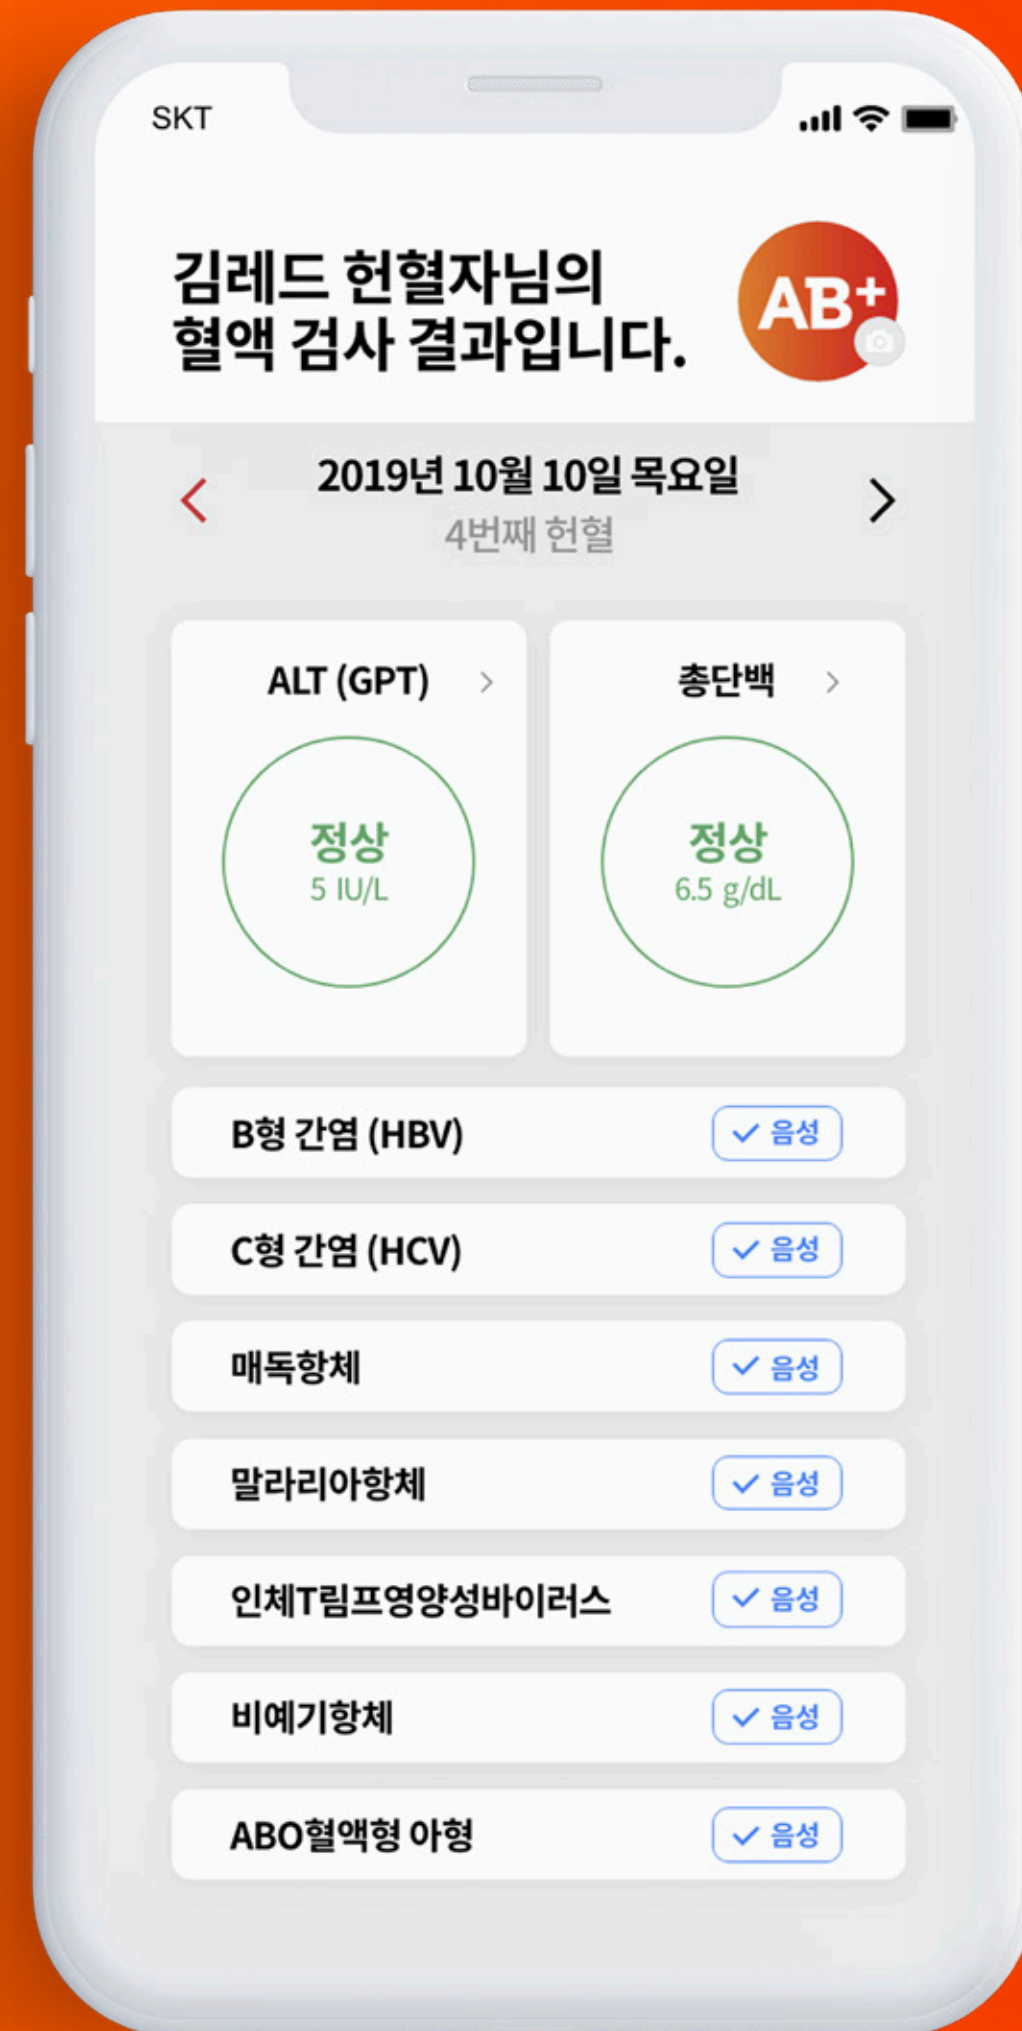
SKT

김레드 헌혈자님의 혈액 검사 결과입니다.

AB+

<

2019년 10월 10일 목요일

4번째 헌혈

>

ALT (GPT) >

정상
5 IU/L

총단백 >

정상
6.5 g/dL

B형 간염 (HBV) ✓ 음성

C형 간염 (HCV) ✓ 음성

매독항체 ✓ 음성

말라리아항체 ✓ 음성

인체T림프영양성바이러스 ✓ 음성

비예기항체 ✓ 음성

ABO혈액형 아형 ✓ 음성